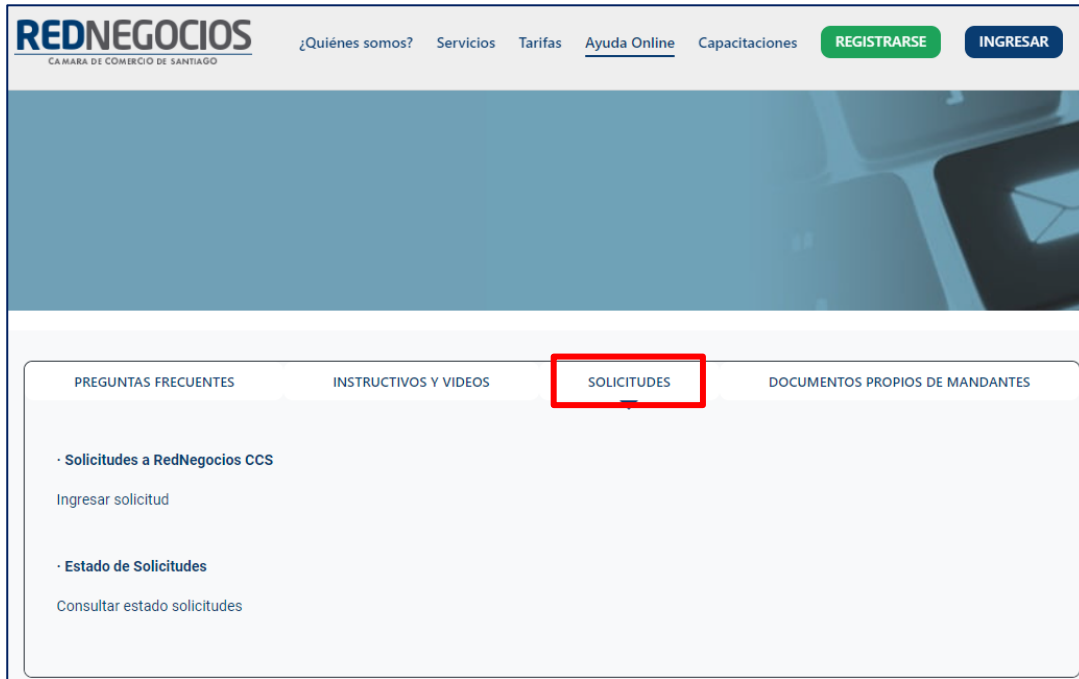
REDNEGOCIOS
CAMARA DE COMERCIO DE SANTIAGO

¿Quiénes somos? Servicios Tarifas Ayuda Online Capacitaciones REGISTRARSE INGRESAR

PREGUNTAS FRECUENTES INSTRUCTIVOS Y VIDEOS SOLICITUDES DOCUMENTOS PROPIOS DE MANDANTES

· Solicitudes a RedNegocios CCS

Ingresar solicitud

· Estado de Solicitudes

Consultar estado solicitudes